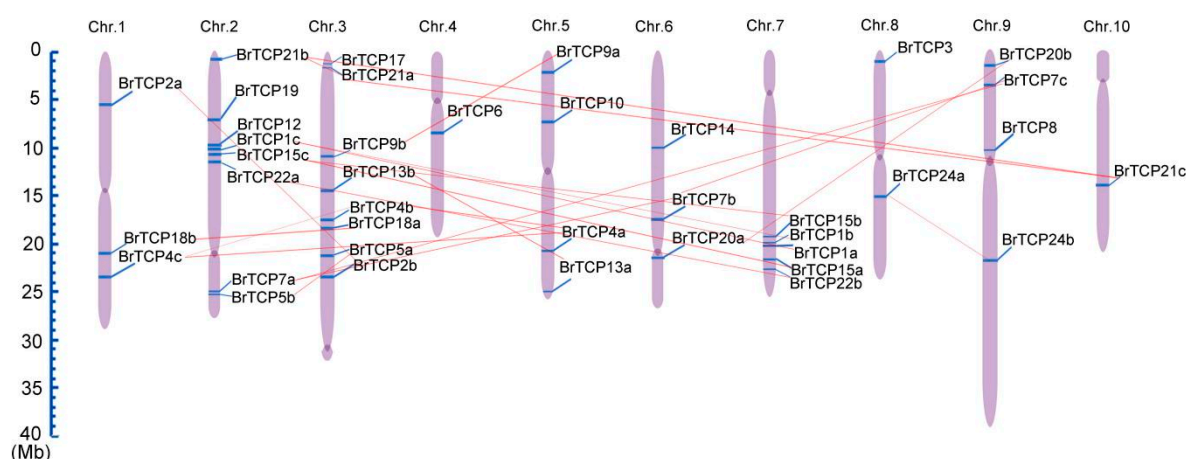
Chr.1 Chr.2 Chr.3 Chr.4 Chr.5 Chr.6 Chr.7 Chr.8 Chr.9 Chr.10

0
5
10
15
20
25
30
35
40
(Mb)

BrTCP2a
BrTCP18b
BrTCP4c

BrTCP21b
BrTCP19
BrTCP12
BrTCP1c
BrTCP15c
BrTCP22a
BrTCP7a
BrTCP5b

BrTCP17
BrTCP21a
BrTCP9b
BrTCP13b
BrTCP4b
BrTCP18a
BrTCP5a
BrTCP2b

BrTCP6

BrTCP9a
BrTCP10
BrTCP4a
BrTCP13a

BrTCP14
BrTCP7b
BrTCP20a

BrTCP15b
BrTCP1b
BrTCP1a
BrTCP15a
BrTCP22b

BrTCP3
BrTCP24a

BrTCP20b
BrTCP7c
BrTCP8
BrTCP24b

BrTCP21c